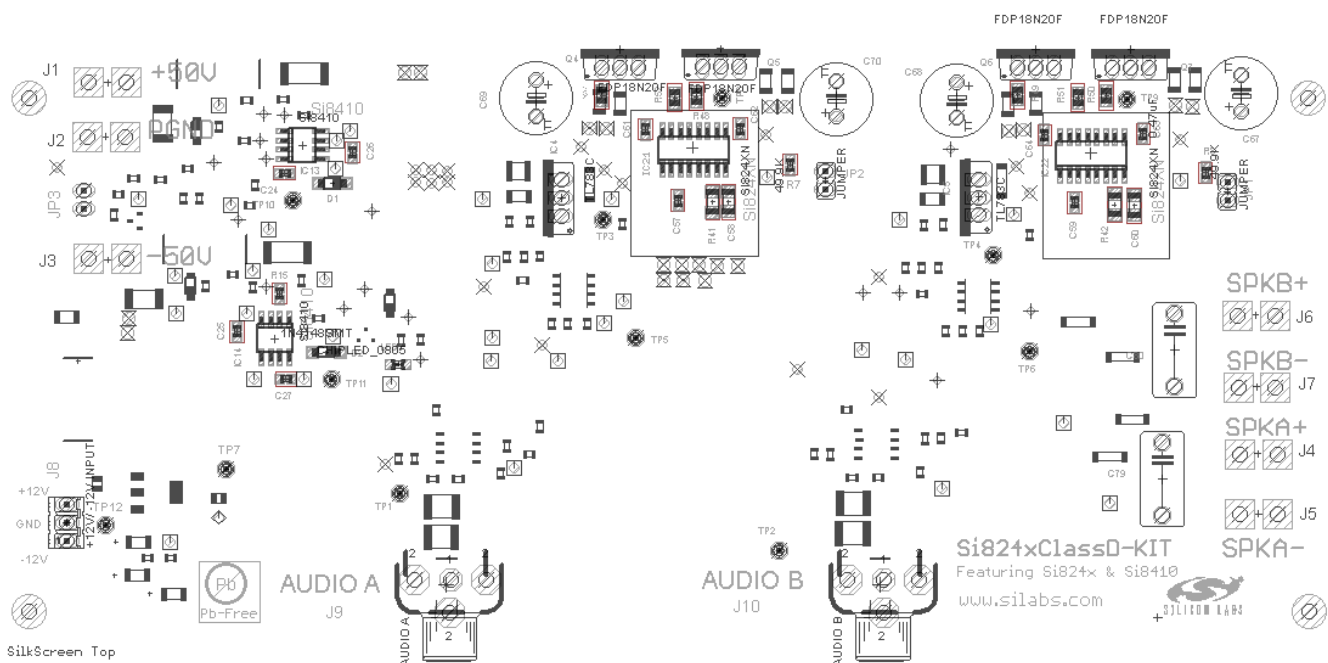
FDP18N20F FDP18N20F

J1 +50V

J2 PGND

JP3

J3 -50V

Si8410
Si8410
C26
IC13
C24
TP10
D1

R15
C25
IC14
1N4148SMT
Si8410
LED_0805
C27
TP11

Q4
FDP18N20F
FDP18N20F
Q5
C69
C70
IC4
L78
IC24
R48
Si824XN
Si824
499K
R7
JP2
JUMPER
TP3
C57
R41
C58
TP5

Q6
Q7
C68
C67
R51
R50
TP9
0.47uF
IC22
C64
IC2
TL783C
Si824XN
Si824
49.9K
JUMPER
TP4
C59
R42
C60
TP6

SPKB+
J6
SPKB-
J7
SPKA+
J4
C79
J5
SPKA-

J8
+12V
GND
-12V
+12V/-12V INPUT
TP12
TP7
TP1
Pb
Pb-Free

AUDIO A
J9
AUDIO A
2

TP2
AUDIO B
J10
AUDIO B
2

Si824xClassD-KIT
Featuring Si824x & Si8410
www.silabs.com
SILICON LABS

SilkScreen Top